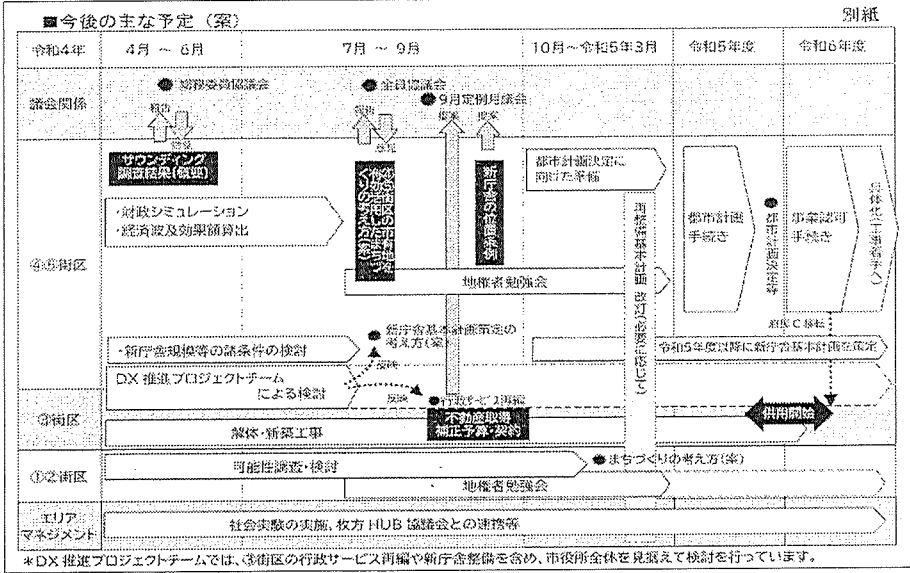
■今後の主な予定（案）

別紙

| 令和4年 | 4月 ～ 6月 | 7月 ～ 9月 | 10月～令和5年3月 | 令和5年度 | 令和6年度 |
|---|---|---|---|---|---|
| 議会関係 | ● 総務委員協議会 | ● 全員協議会 ● 9月定例月議会 | | | |
| ④⑤街区 | サウンディング調査結果（概要）<br>・財政シミュレーション<br>・経済波及効果額算出 | 今後の市役所周辺の市有地まちづくりの考え方（案）<br>新庁舎の位置条例 | 都市計画決定に向けた手続<br>地権者勉強会<br>再整備基本計画 改訂（必要に応じて） | 都市計画手続き ● 都市計画決定等 | 事業認可手続き<br>具体化（事業者選定）<br>新庁舎基本計画策定 |
| | ・新庁舎規模等の諸条件の検討<br>DX 推進プロジェクトチームによる検討 | ● 新庁舎基本計画策定の考え方（案）<br>反映<br>反映 ● 行政サービス再編 | | 令和5年度以降に新庁舎基本計画を策定 | |
| ③街区 | 解体・新築工事 | 不動産取得 補正予算・契約 | | | 供用開始 |
| ①②街区 | 可能性調査・検討 | | ● まちづくりの考え方（案）<br>地権者勉強会 | | |
| エリアマネジメント | 社会実験の実施、枚方 HUB 協議会との連携等 | | | | |

報告
報告
提案
提案

＊DX 推進プロジェクトチームでは、③街区の行政サービス再編や新庁舎整備を含め、市役所全体を見据えて検討を行っています。